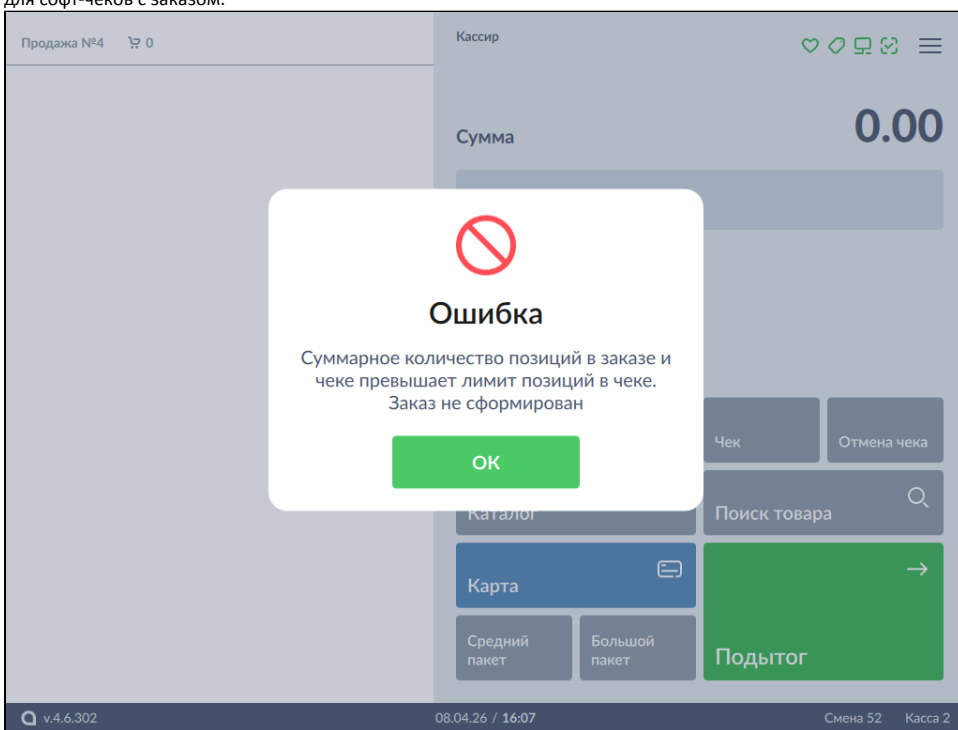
для софт-чеков с заказом:

Продажа №4 0

Кассир

Сумма 0.00

Ошибка

Суммарное количество позиций в заказе и чеке превышает лимит позиций в чеке. Заказ не сформирован

ОК

Чек

Отмена чека

Каталог

Поиск товара

Карта

Средний пакет

Большой пакет

Подытог

v.4.6.302

08.04.26 / 16:07

Смена 52

Касса 2